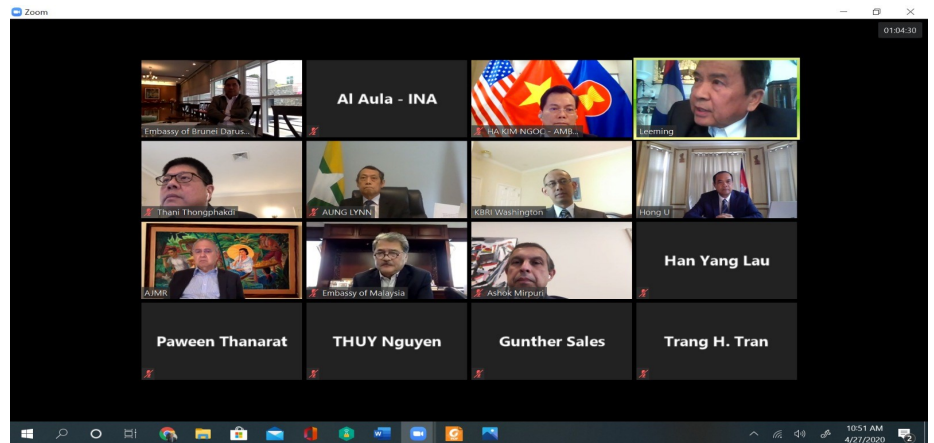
Zoom

01:04:30

Embassy of Brunei Darus...

Al Aula - INA

HA KIM NGOC - AMB...

Leeming

Thani Thongphakdi

AUNG LYNN

KBRI Washington

Hong U

AJMR

Embassy of Malaysia

Ashok Mirpuri

Han Yang Lau

Paween Thanarat

THUY Nguyen

Gunther Sales

Trang H. Tran

10:51 AM
4/27/2020